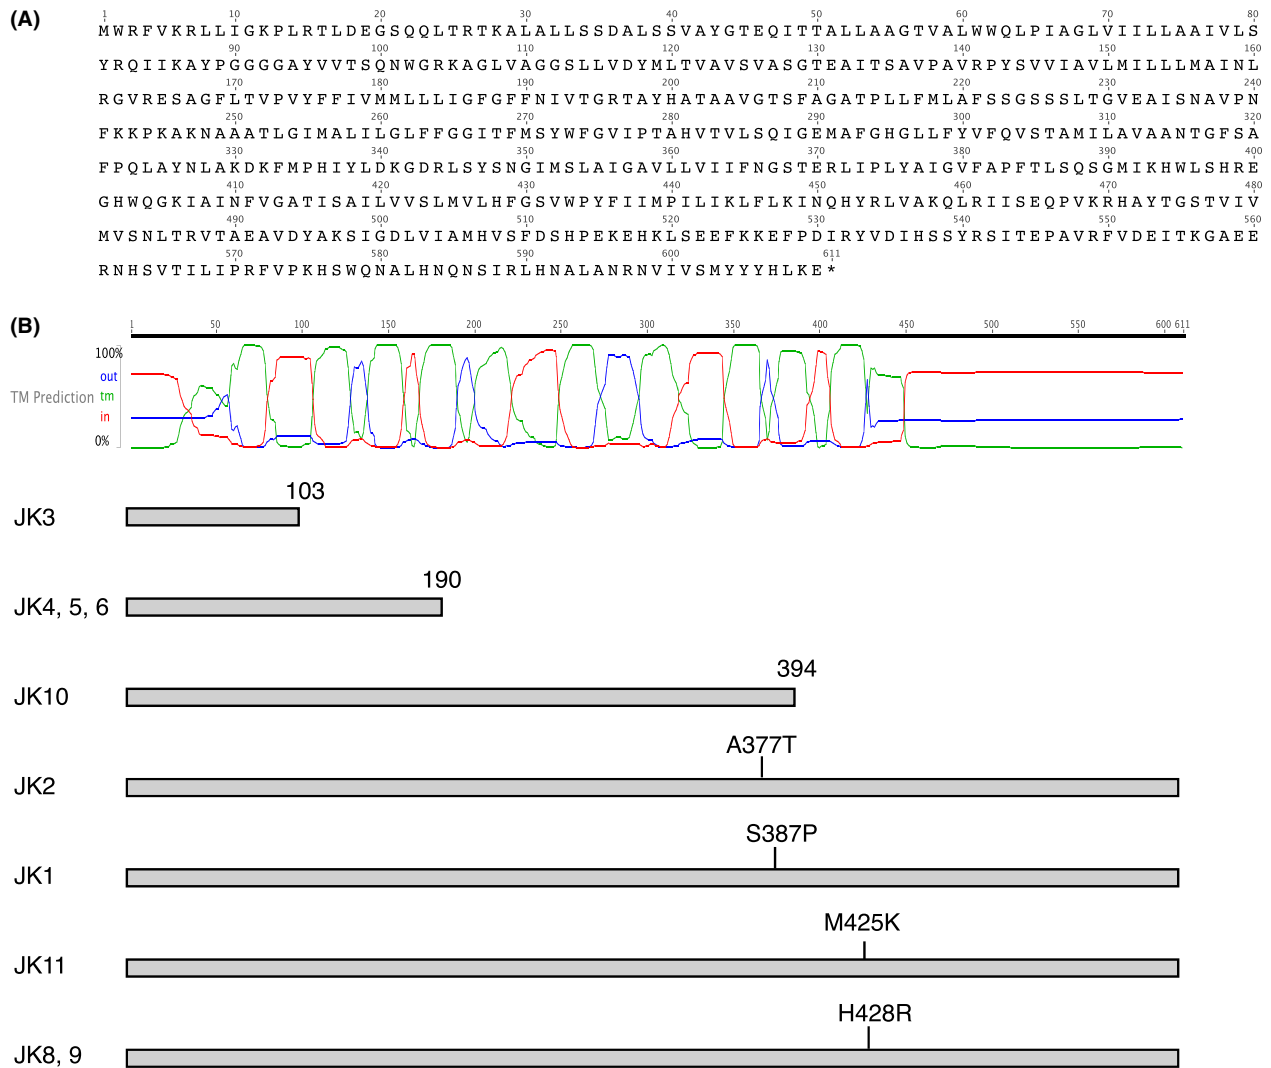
(A)

1 10 20 30 40 50 60 70 80
MWRFVKRLLIGKPLRTLDEGSQQLTRTKALALLSSDALSSVAYGTEQITTALLAAGTVALWWQLPIAGLVIILLAAIVLS
90 100 110 120 130 140 150 160
YRQIIKAYPGGGGAYVVTSQNWGRKAGLVAGGSLLVDYMLTVAVSVASGTEAITSAVPAVRPYSVVIAVLMILLLMAINL
170 180 190 200 210 220 230 240
RGVRESAGFLTVPVYFFIVMMLLLIGFGFFNIVTGRTAYHATAAVGTSFAGATPLLFMLAFSSGSSSLTGVEAISNAVPN
250 260 270 280 290 300 310 320
FKKPKAKNAAATLGIMALILGLFFGGITFMSYWFGVIPTAHVTVLSQIGEMAFGHGLLFYVFQVSTAMILAVAANTGFSA
330 340 350 360 370 380 390 400
FPQLAYNLAKDKFMPHIYLDKGDRLSYSNGIMSLAIGAVLLVIIFNGSTERLIPLYAIGVFAPFTLSQSGMIKHWLSHRE
410 420 430 440 450 460 470 480
GHWQGKIAINFVGATISAILVVSLMVLHFGSVWPYFIIMPILIKLFLKINQHYRLVAKQLRIISEQPVKRHAYTGSTVIV
490 500 510 520 530 540 550 560
MVSNLTRVTAEAVDYAKSIGDLVIAMHVSFDSHPEKEHKLSEEFKKEFPDIRYVDIHSSYRSITEPAVRFVDEITKGAEE
570 580 590 600 611
RNHSVTILIPRFVPKHSWQNALHNQNSIRLHNALANRNVIVSMYYYHLKE*

(B)

1 50 100 150 200 250 300 350 400 450 500 550 600 611

100%
out
TM Prediction tm
in
0%

JK3 103

JK4, 5, 6 190

JK10 394

JK2 A377T

JK1 S387P

JK11 M425K

JK8, 9 H428R